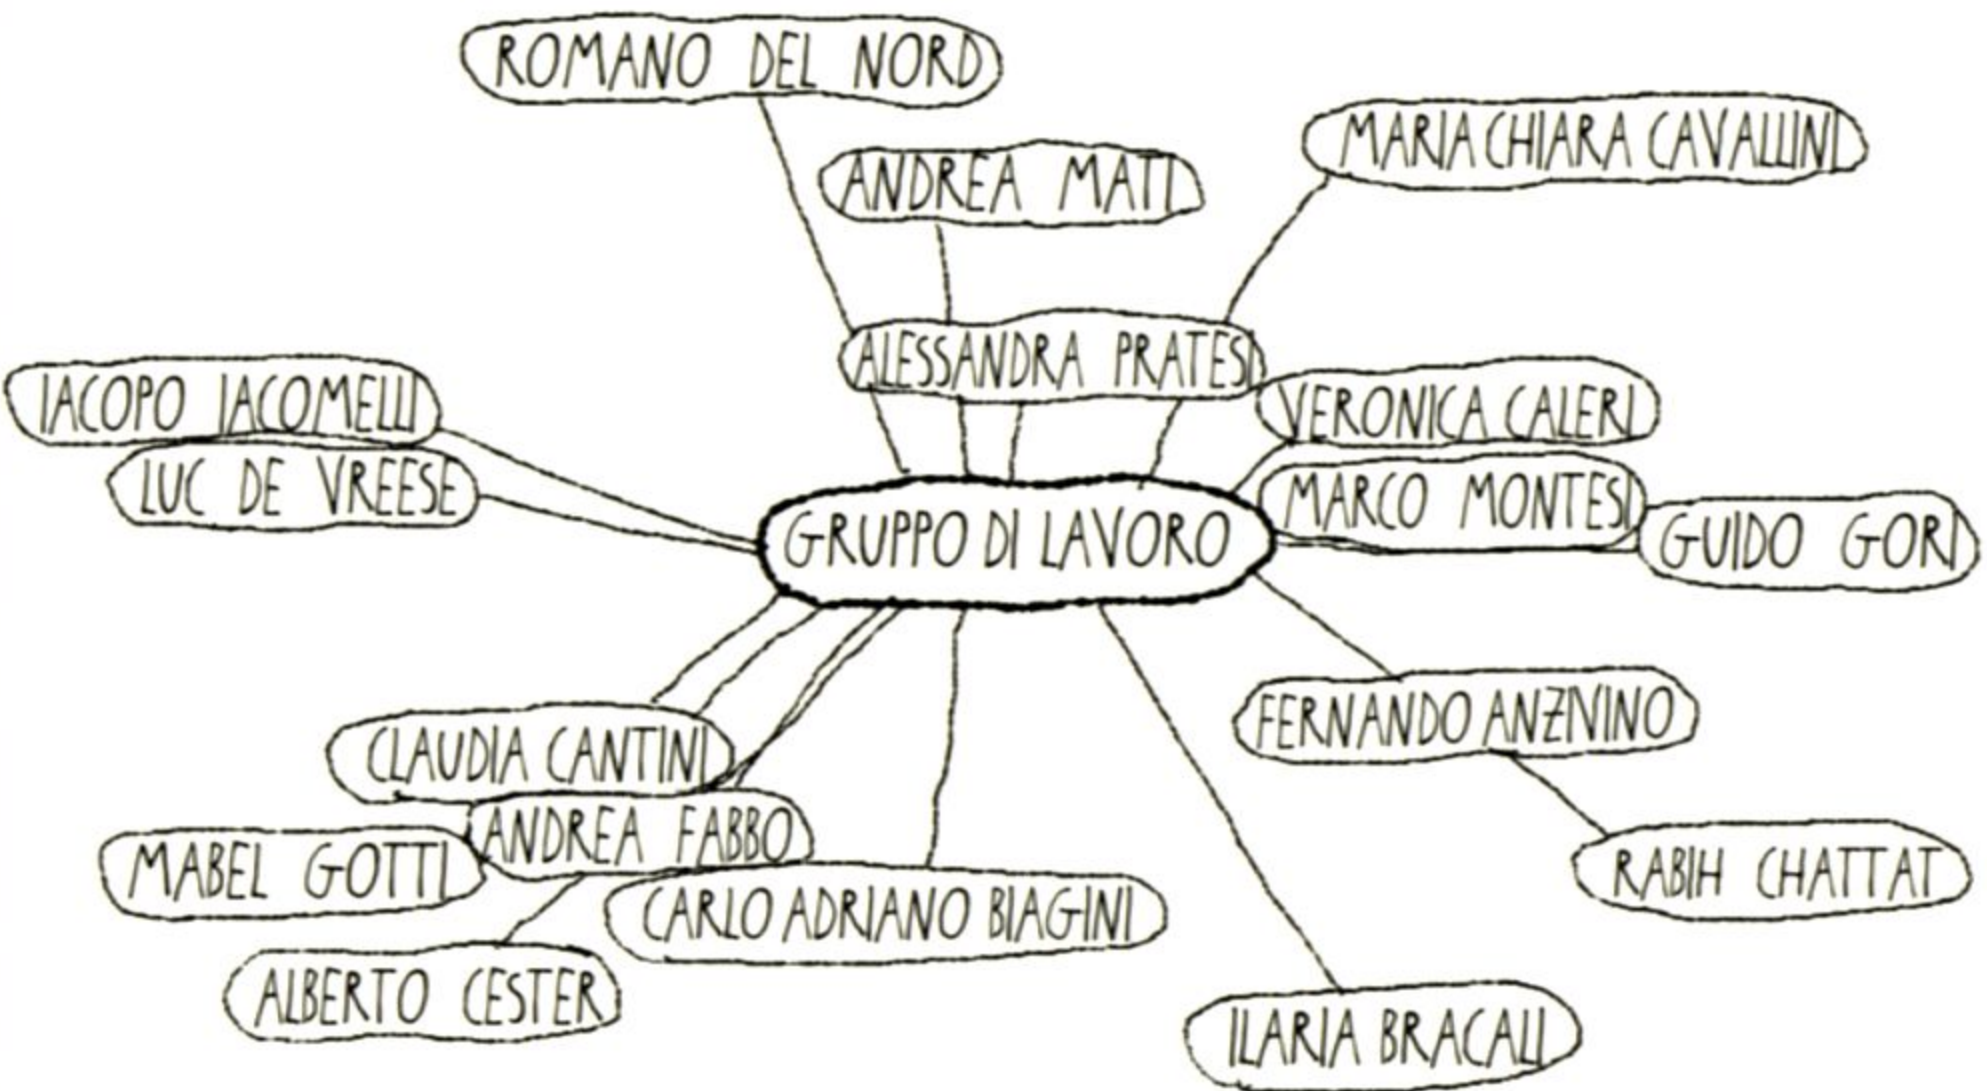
ROMANO DEL NORD

MARIA CHIARA CAVALLINI

ANDREA MATI

ALESSANDRA PRATESI

IACOPO IACOMELLI

VERONICA CALERI

LUC DE VREESE

MARCO MONTESI

GRUPPO DI LAVORO

GUIDO GORI

FERNANDO ANZIVINO

CLAUDIA CANTINI

ANDREA FABBO

MABEL GOTTI

RABIH CHATTAT

CARLO ADRIANO BIAGINI

ALBERTO CESTER

ILARIA BRACALI